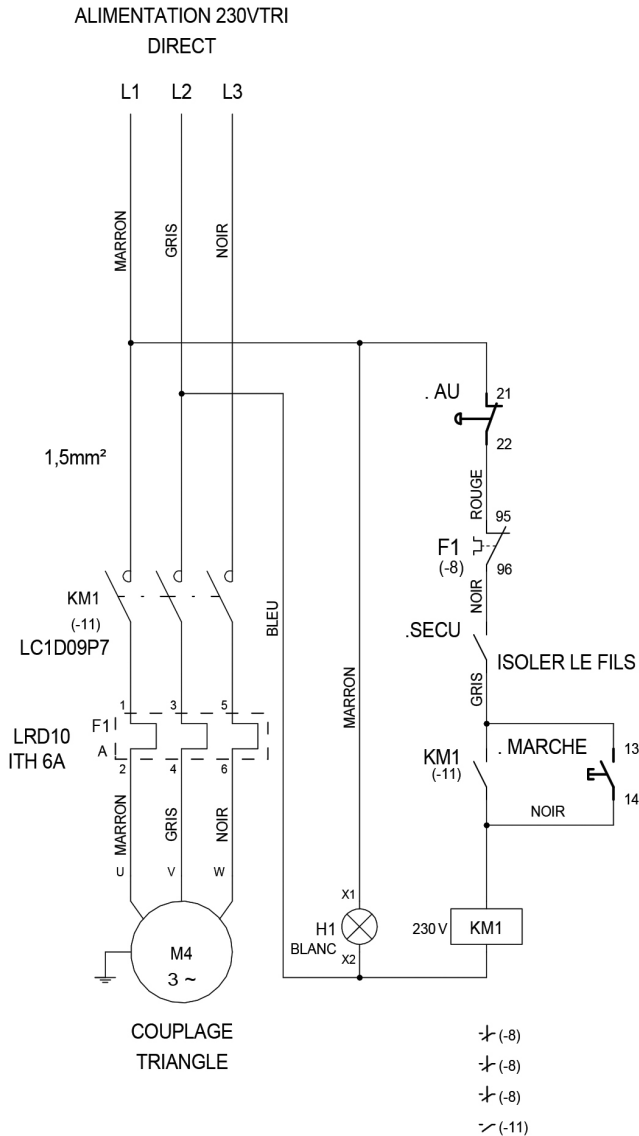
ALIMENTATION 230VTRI
DIRECT

L1 L2 L3

MARRON GRIS NOIR

. AU
21
22

1,5mm²

ROUGE
95
F1
(-8)
96
NOIR

KM1
(-11)
LC1D09P7

BLEU

.SECU

ISOLER LE FILS

GRIS

MARRON

LRD10
ITH 6A
F1
A
1 3 5
2 4 6

KM1
(-11)

. MARCHE
13
14

NOIR

MARRON GRIS NOIR
U V W

X1
H1
BLANC
X2

230 V KM1

M4
3 ~

COUPLAGE
TRIANGLE

(-8)
(-8)
(-8)
(-11)